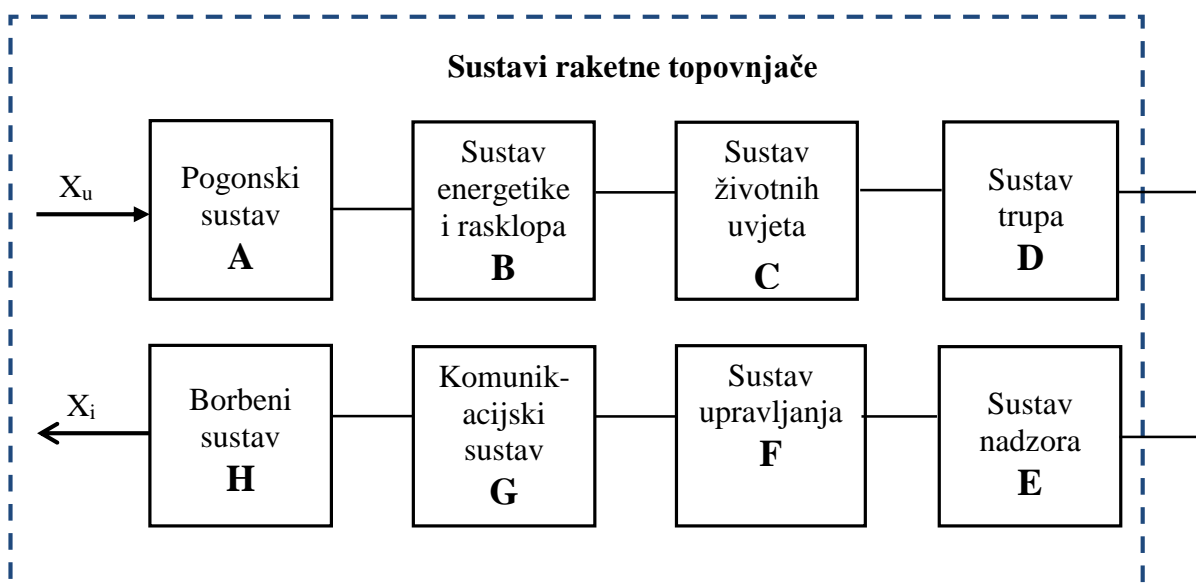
Sustavi raketne topovnjače

$X_u$

Pogonski sustav
**A**

Sustav energetike i rasklopa
**B**

Sustav životnih uvjeta
**C**

Sustav trupa
**D**

$X_i$

Borbeni sustav
**H**

Komunik-acijski sustav
**G**

Sustav upravljanja
**F**

Sustav nadzora
**E**